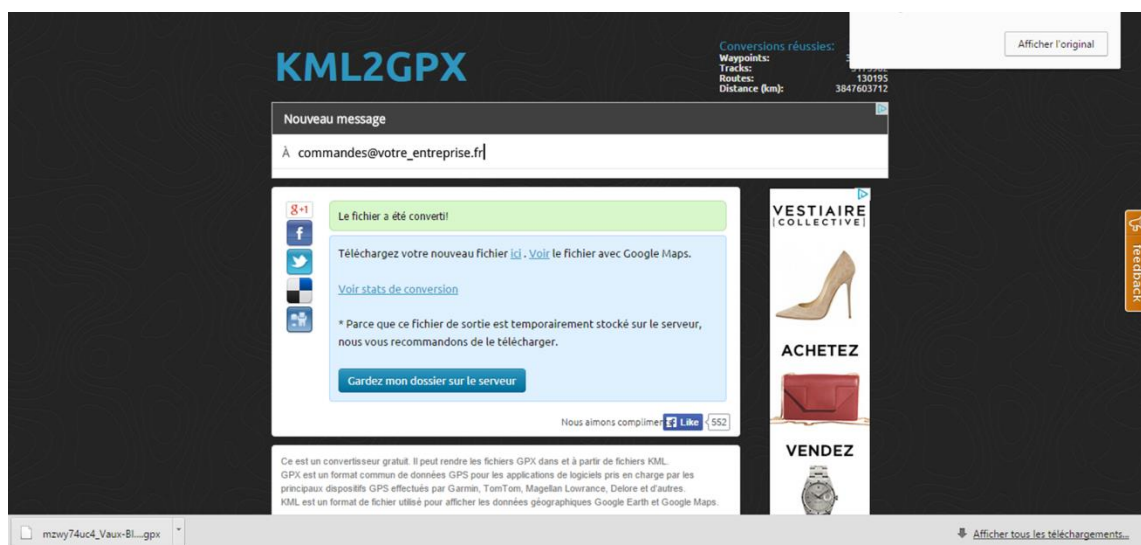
KML2GPX

Conversions réussies:
Waypoints: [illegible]
Tracks: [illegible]
Routes: 130195
Distance (km): 3847603712

Afficher l'original

Nouveau message

À commandes@votre_entreprise.fr

g+1

Le fichier a été converti!

Téléchargez votre nouveau fichier ici . Voir le fichier avec Google Maps.

Voir stats de conversion

* Parce que ce fichier de sortie est temporairement stocké sur le serveur, nous vous recommandons de le télécharger.

Gardez mon dossier sur le serveur

Nous aimons complimer Like 552

VESTIAIRE COLLECTIVE

ACHETEZ

VENDEZ

feedback

Ce est un convertisseur gratuit. Il peut rendre les fichiers GPX dans et à partir de fichiers KML.
GPX est un format commun de données GPS pour les applications de logiciels pris en charge par les principaux dispositifs GPS effectués par Garmin, TomTom, Magellan Lowrance, Delore et d'autres.
KML est un format de fichier utilisé pour afficher les données géographiques Google Earth et Google Maps.

mzwy74uc4_Vaux-Bl....gpx

Afficher tous les téléchargements...